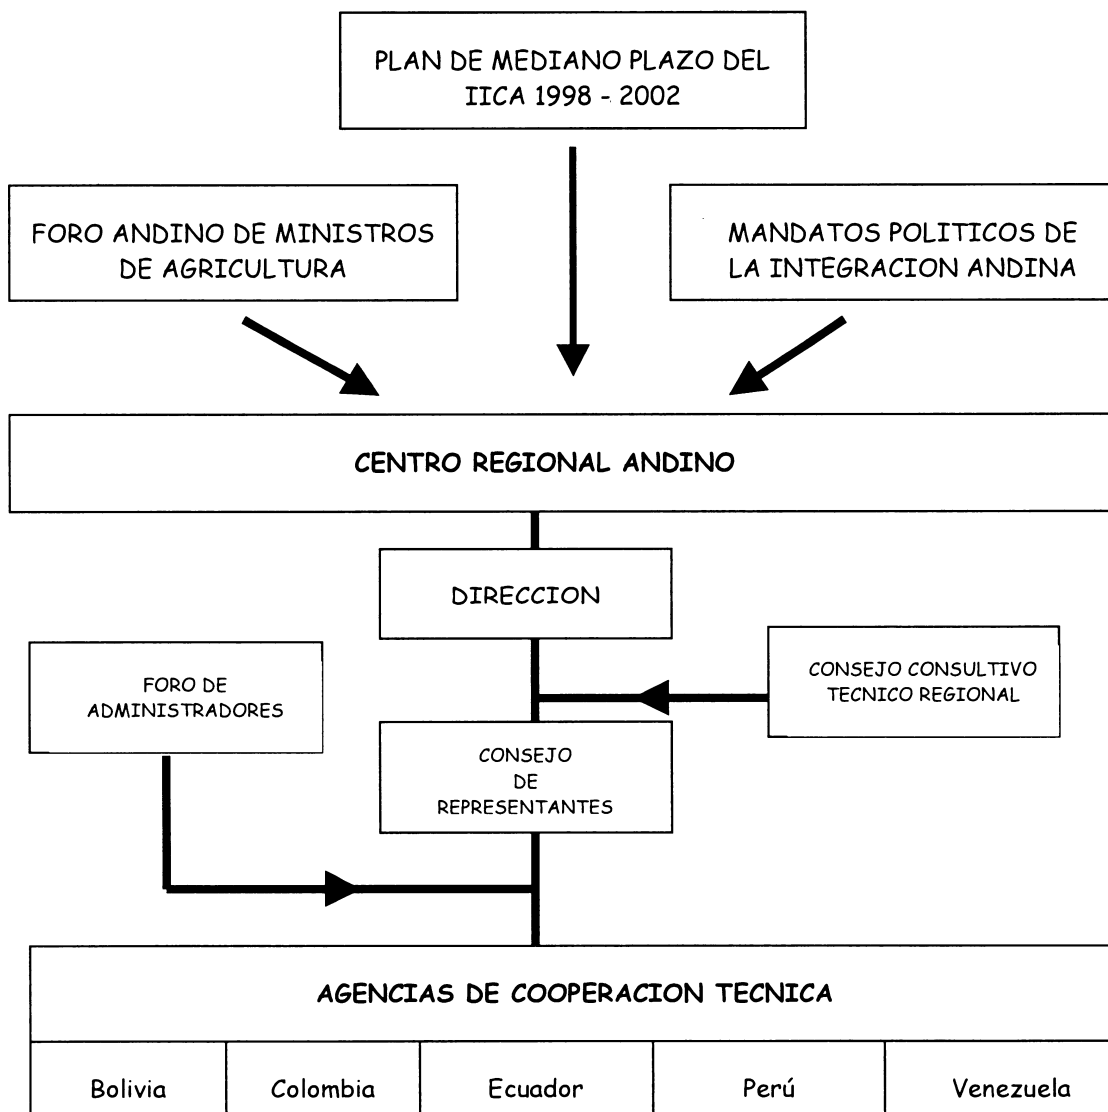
PLAN DE MEDIANO PLAZO DEL IICA 1998 - 2002

FORO ANDINO DE MINISTROS DE AGRICULTURA

MANDATOS POLITICOS DE LA INTEGRACION ANDINA

CENTRO REGIONAL ANDINO

DIRECCION

FORO DE ADMINISTRADORES

CONSEJO CONSULTIVO TECNICO REGIONAL

CONSEJO DE REPRESENTANTES

AGENCIAS DE COOPERACION TECNICA

| Bolivia | Colombia | Ecuador | Perú | Venezuela |
|---|---|---|---|---|